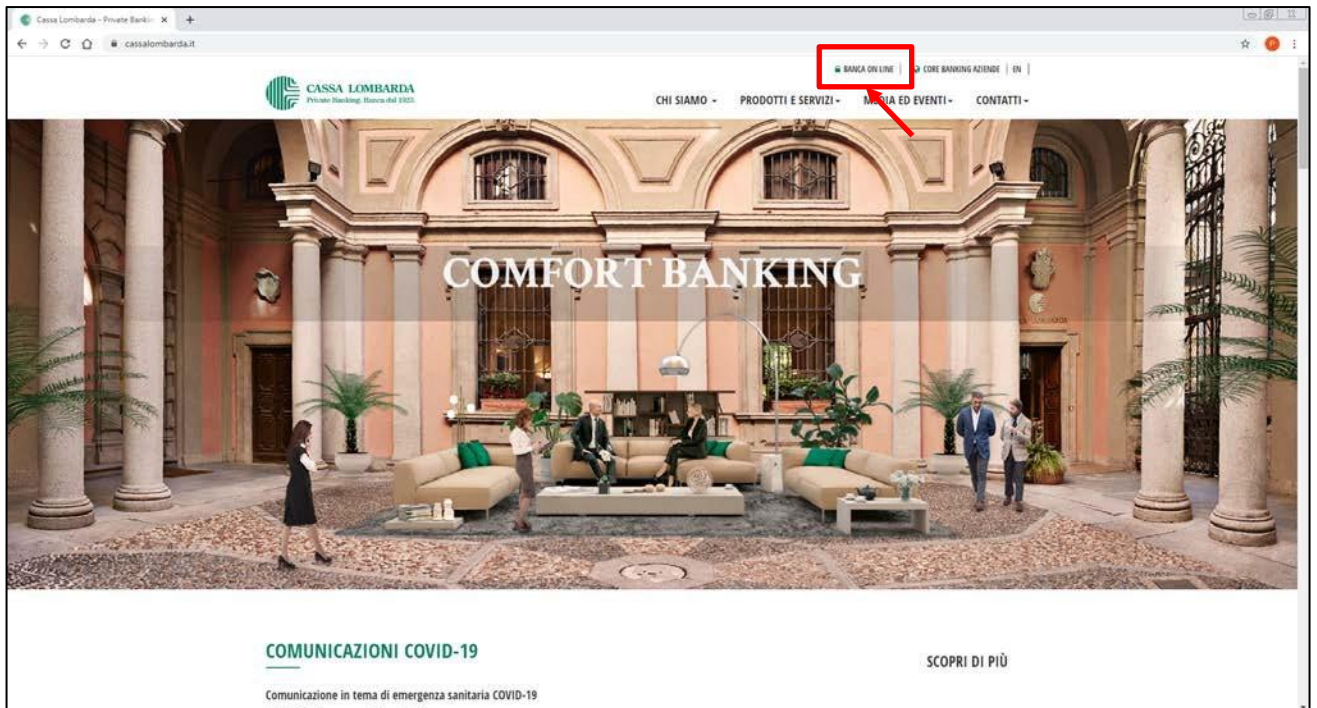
Cassa Lombarda - Private Bankin ×
cassalombarda.it

BANCA ON LINE | CORE BANKING AZIENDE | EN |

CASSA LOMBARDA
Private Banking. Banca dal 1923

CHI SIAMO ▾ PRODOTTI E SERVIZI ▾ M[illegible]A ED EVENTI ▾ CONTATTI ▾

COMFORT BANKING

COMUNICAZIONI COVID-19

SCOPRI DI PIÙ

Comunicazione in tema di emergenza sanitaria COVID-19